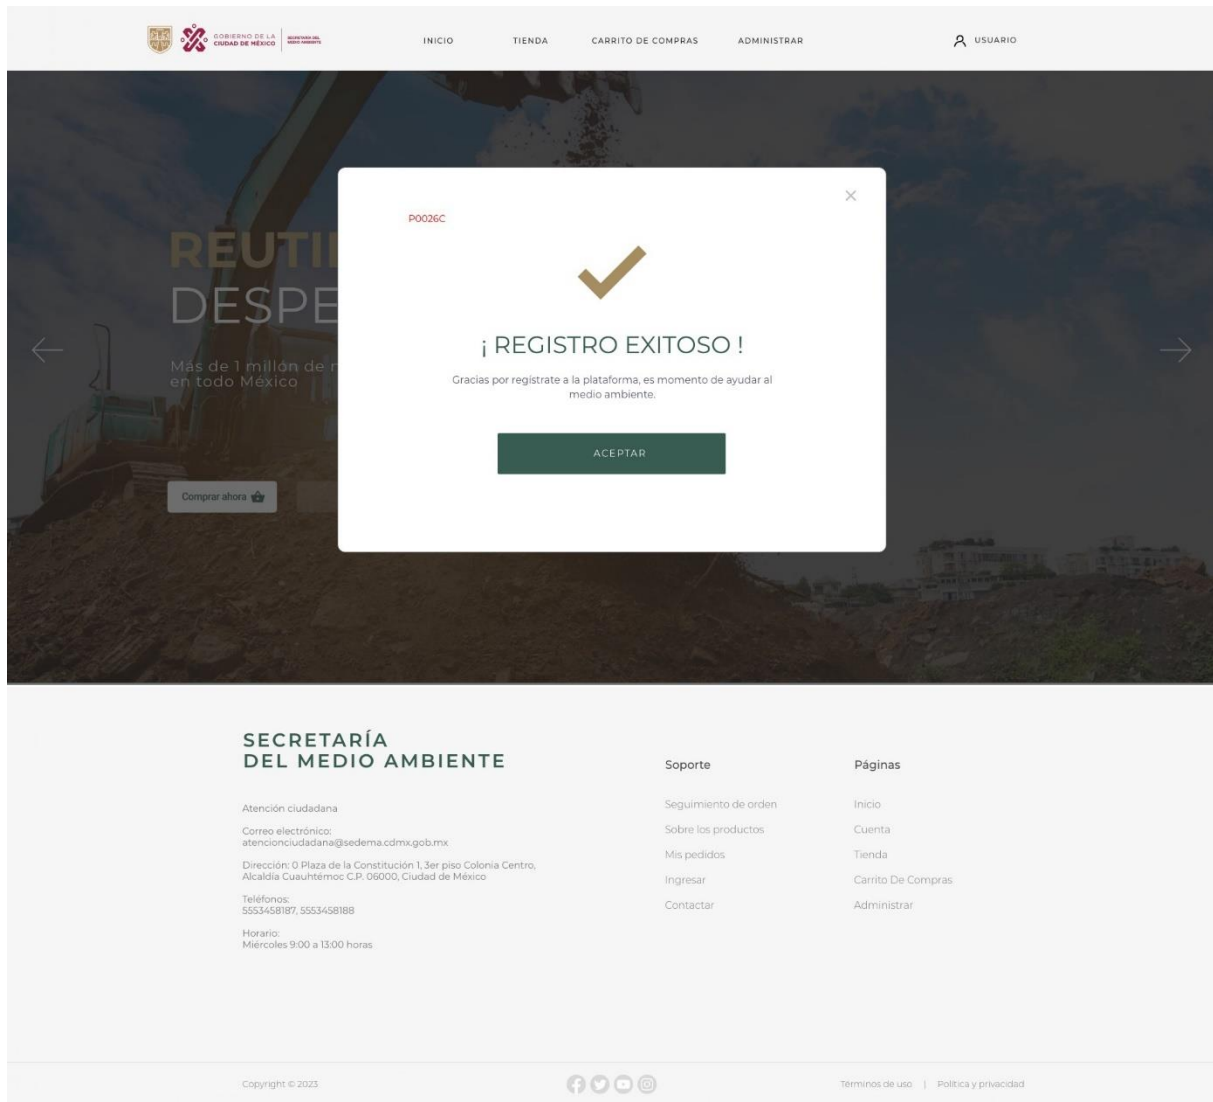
GOBIERNO DE LA CIUDAD DE MÉXICO | SECRETARÍA DEL MEDIO AMBIENTE

INICIO TIENDA CARRITO DE COMPRAS ADMINISTRAR USUARIO

REUTI
DESPE

Más de 1 millón de r
en todo México

Comprar ahora

×

P0026C

¡ REGISTRO EXITOSO !

Gracias por registrate a la plataforma, es momento de ayudar al medio ambiente.

ACEPTAR

SECRETARÍA
DEL MEDIO AMBIENTE

Atención ciudadana

Correo electrónico:
atencionciudadana@sedema.cdmx.gob.mx

Dirección: 0 Plaza de la Constitución 1, 3er piso Colonia Centro, Alcaldía Cuauhtémoc C.P. 06000, Ciudad de México

Teléfonos:
5553458187, 5553458188

Horario:
Miércoles 9:00 a 13:00 horas

Soporte

Seguimiento de orden
Sobre los productos
Mis pedidos
Ingresar
Contactar

Páginas

Inicio
Cuenta
Tienda
Carrito De Compras
Administrar

Copyright © 2023

Términos de uso | Política y privacidad